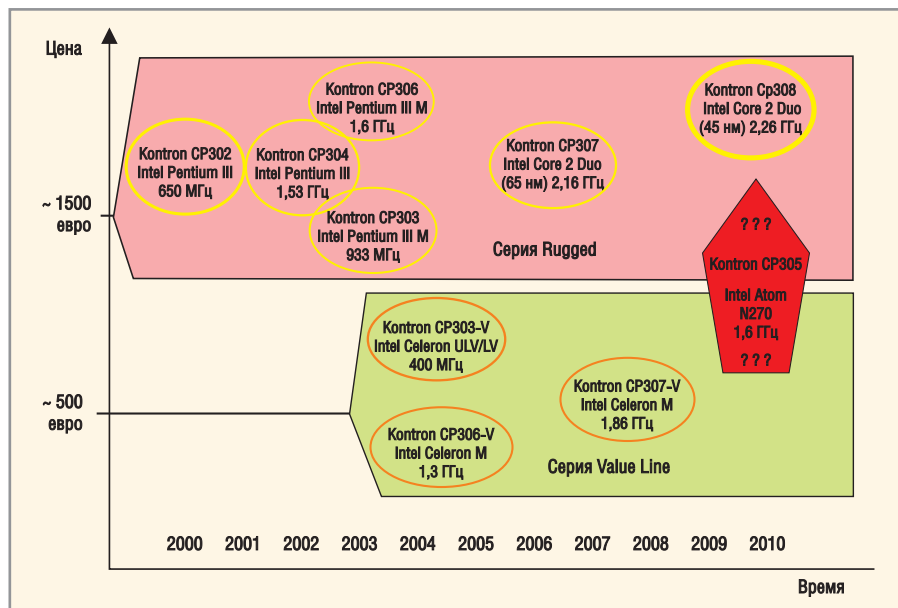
Цена

~ 1500 евро

~ 500 евро

Kontron CP306
Intel Pentium III M
1,6 ГГц

Kontron Cp308
Intel Core 2 Duo
(45 нм) 2,26 ГГц

Kontron CP302
Intel Pentium III
650 МГц

Kontron CP304
Intel Pentium III
1,53 ГГц

Kontron CP307
Intel Core 2 Duo
(65 нм) 2,16 ГГц

Kontron CP303
Intel Pentium III M
933 МГц

Серия Rugged

? ? ?
Kontron CP305
Intel Atom
N270
1,6 ГГц
? ? ?

Kontron CP303-V
Intel Celeron ULV/LV
400 МГц

Kontron CP307-V
Intel Celeron M
1,86 ГГц

Kontron CP306-V
Intel Celeron M
1,3 ГГц

Серия Value Line

2000 2001 2002 2003 2004 2005 2006 2007 2008 2009 2010

Время